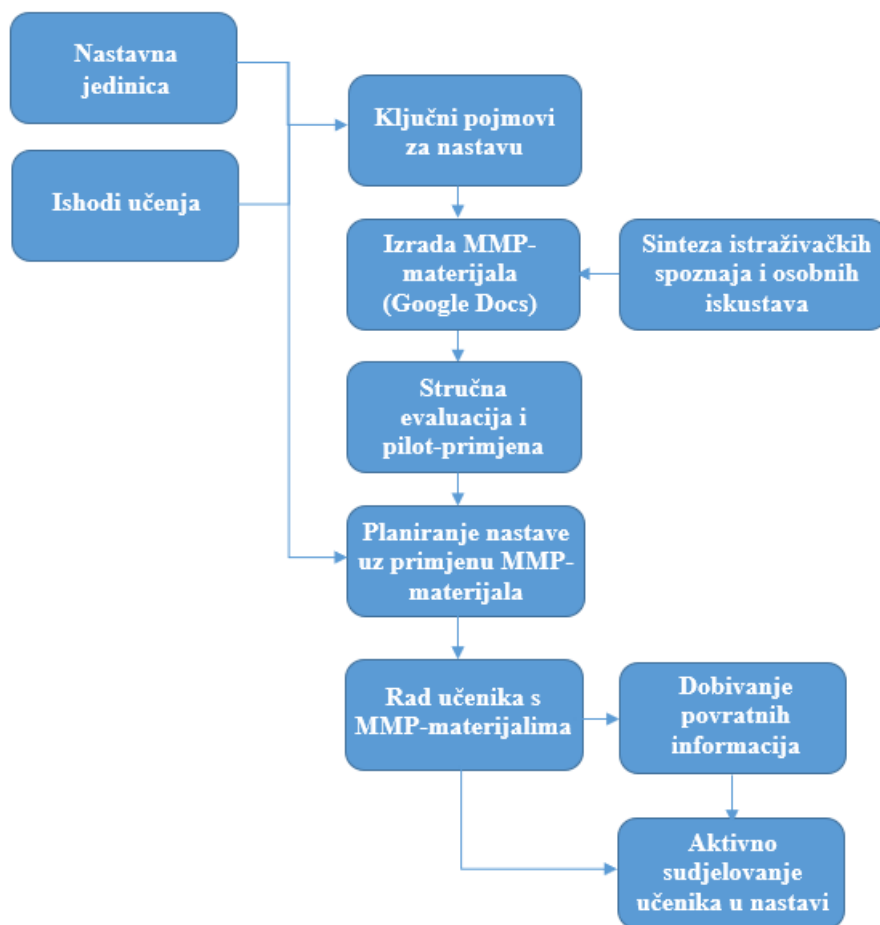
Nastavna jedinica

Ishodi učenja

Ključni pojmovi za nastavu

Izrada MMP-materijala (Google Docs)

Sinteza istraživačkih spoznaja i osobnih iskustava

Stručna evaluacija i pilot-primjena

Planiranje nastave uz primjenu MMP-materijala

Rad učenika s MMP-materijalima

Dobivanje povratnih informacija

Aktivno sudjelovanje učenika u nastavi